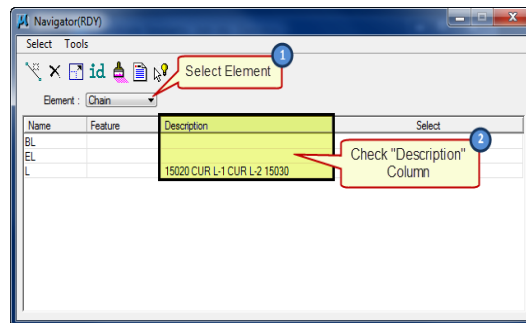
Navigator(RDY)

Select Tools

id

Select Element

1

Element : Chain

| Name | Feature | Description | Select |
|---|---|---|---|
| BL | | | |
| EL | | | |
| L | | 15020 CUR L-1 CUR L-2 15030 | |

2

Check "Description" Column